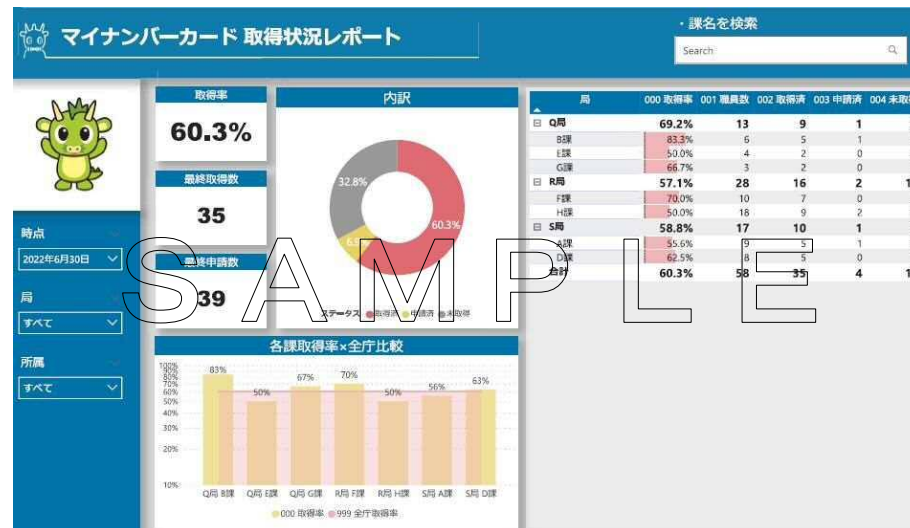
マイナンバーカード 取得状況レポート

・課名を検索

Search

取得率

60.3%

最終取得数

35

最終申請数

39

内訳

32.8%

60.3%

6.

ステータス ●取得済 ●申請済 ●未取得

時点

2022年6月30日

局

すべて

所属

すべて

| 局 | 000 取得率 | 001 職員数 | 002 取得済 | 003 申請済 | 004 未取 |
|---|---|---|---|---|---|
| ⊟ Q局 | 69.2% | 13 | 9 | 1 | |
| B課 | 83.3% | 6 | 5 | 1 | |
| E課 | 50.0% | 4 | 2 | 0 | |
| G課 | 66.7% | 3 | 2 | 0 | |
| ⊟ R局 | 57.1% | 28 | 16 | 2 | 1 |
| F課 | 70.0% | 10 | 7 | 0 | |
| H課 | 50.0% | 18 | 9 | 2 | |
| ⊟ S局 | 58.8% | 17 | 10 | 1 | |
| A課 | 55.6% | 9 | 5 | 1 | |
| D課 | 62.5% | 8 | 5 | 0 | |
| 合計 | 60.3% | 58 | 35 | 4 | 1 |

SAMPLE

各課取得率×全庁比較

100%
90%
80%
70%
60%
50%
40%
30%
20%
10%

83% 50% 67% 70% 50% 56% 63%

Q局 B課 Q局 E課 Q局 G課 R局 F課 R局 H課 S局 A課 S局 D課

●000 取得率 ●999 全庁取得率